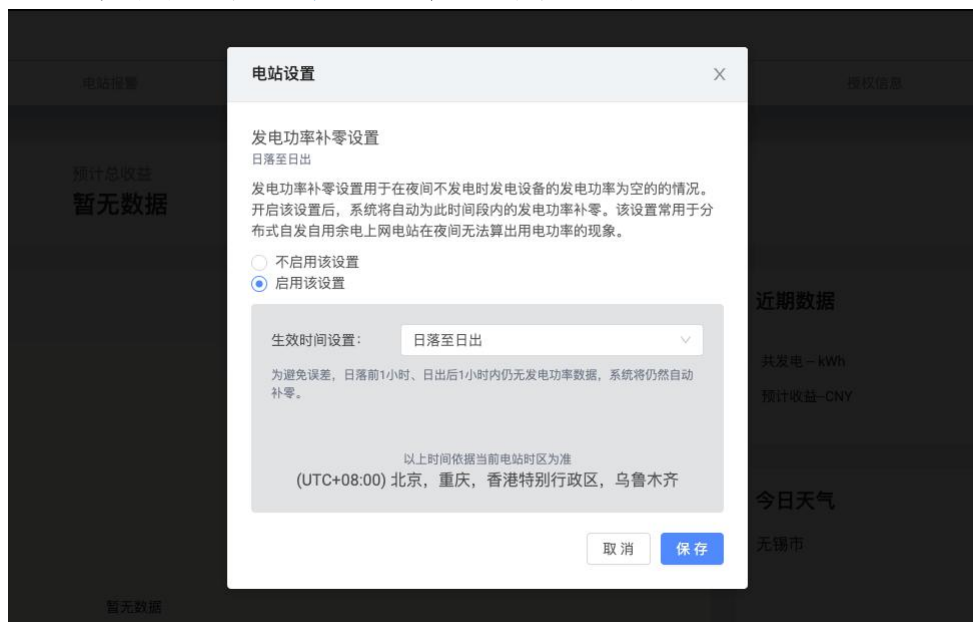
电站报警

授权信息

预计总收益
暂无数据

电站设置
X

发电功率补零设置
日落至日出

发电功率补零设置用于在夜间不发电时发电设备的发电功率为空的的情况。开启该设置后，系统将自动为此时间段内的发电功率补零。该设置常用于分布式自发自用余电上网电站在夜间无法算出用电功率的现象。

不启用该设置
启用该设置

生效时间设置：
日落至日出

为避免误差，日落前1小时、日出后1小时内仍无发电功率数据，系统将仍然自动补零。

以上时间依据当前电站时区为准
(UTC+08:00) 北京，重庆，香港特别行政区，乌鲁木齐

取消
保存

近期数据

共发电 -- kWh
预计收益--CNY

今日天气
无锡市

暂无数据